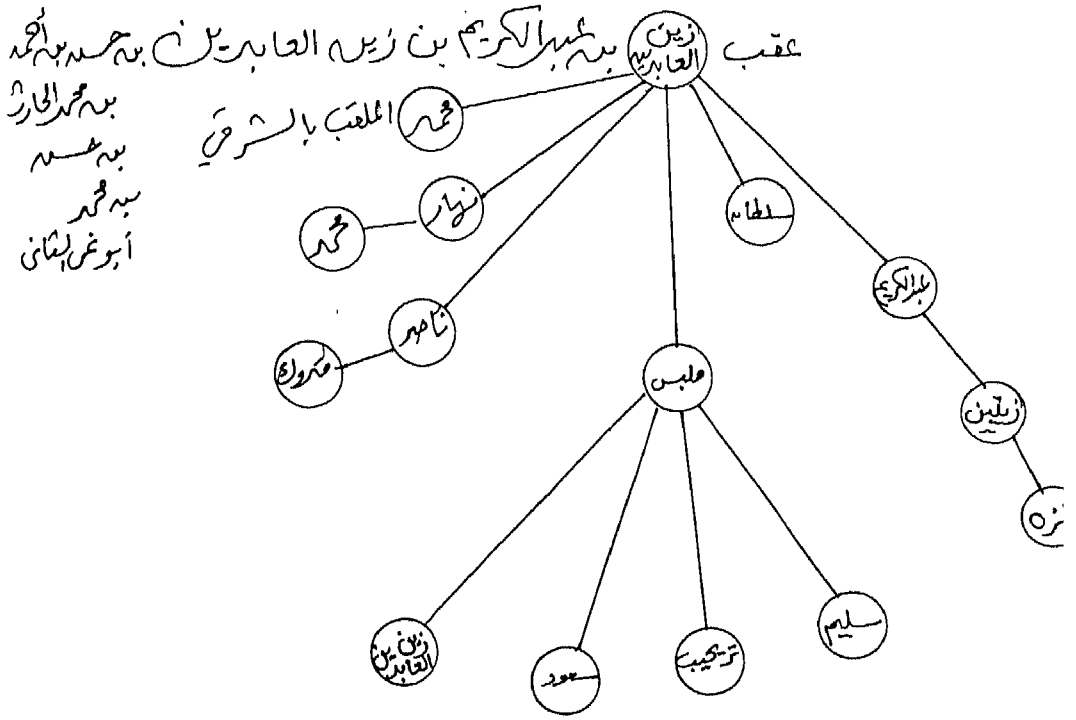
عقب زين العابدين بن عبد الكريم بن زين العابدين بن حسن بن أحمد بن محمد الحارث بن حسن بن محمد أبو نمي الثاني

محمد الملقب بالشرقي

نهار

محمد

ناصر

مكرواك

الطاهر

عبد الكريم

زيلين

حمزة

ملبس

زين العابدين

سعود

ترحيب

سليم